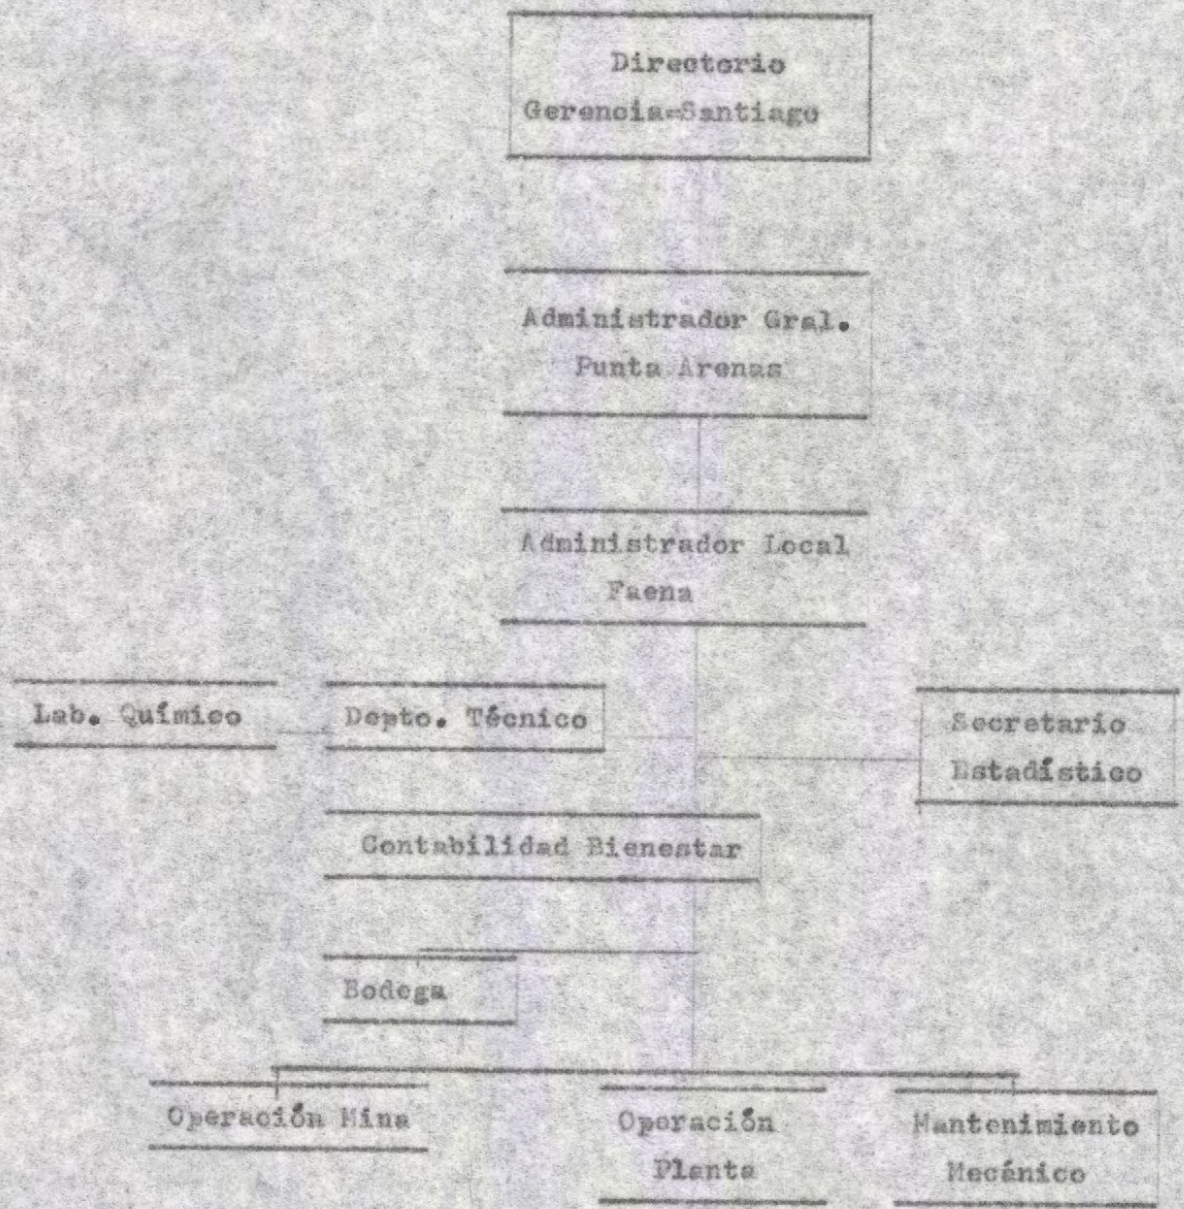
Directorio
Gerencia-Santiago

Administrador Gral.
Punta Arenas

Administrador Local
Faena

Lab. Químico

Depto. Técnico

Secretario
Estadístico

Contabilidad Bienestar

Bodega

Operación Mina

Operación
Planta

Mantenimiento
Mecánico